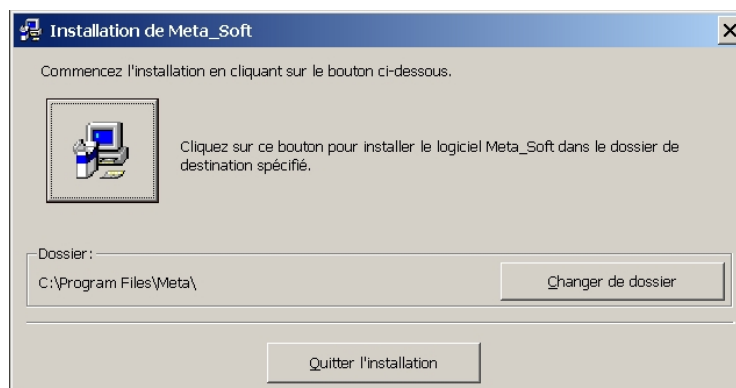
Installation de Meta_Soft

Commencez l'installation en cliquant sur le bouton ci-dessous.

Cliquez sur ce bouton pour installer le logiciel Meta_Soft dans le dossier de destination spécifié.

Dossier:
C:\Program Files\Meta\

Changer de dossier

Quitter l'installation